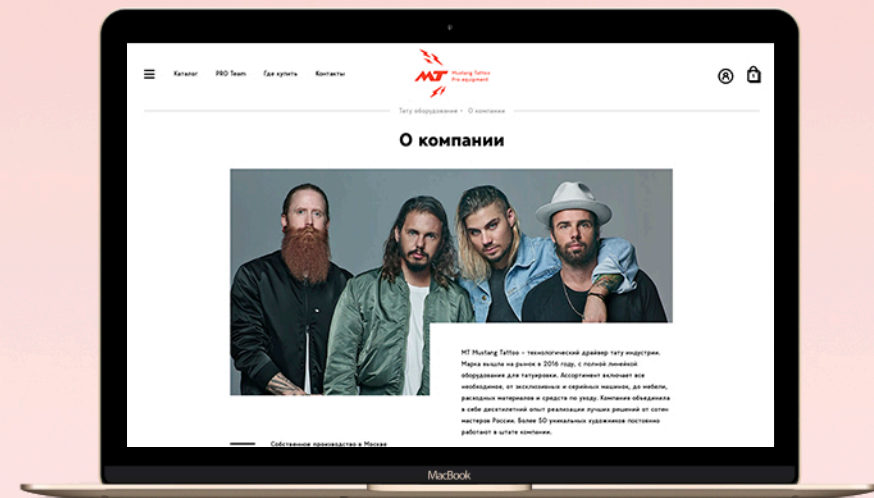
Каталог PRO Team Где купить Контакты

MT Mustang Tattoo Pro equipment

0

Тату оборудование • О компании

О компании

MT Mustang Tattoo – технологический драйвер тату индустрии. Марка вышла на рынок в 2016 году, с полной линейкой оборудования для татуировки. Ассортимент включает все необходимое, от эксклюзивных и серийных машинок, до мебели, расходных материалов и средств по уходу. Компания объединила в себе десятилетний опыт реализации лучших решений от сотен мастеров России. Более 50 уникальных художников постоянно работают в штате компании.

Собственное производство в Москве

MacBook